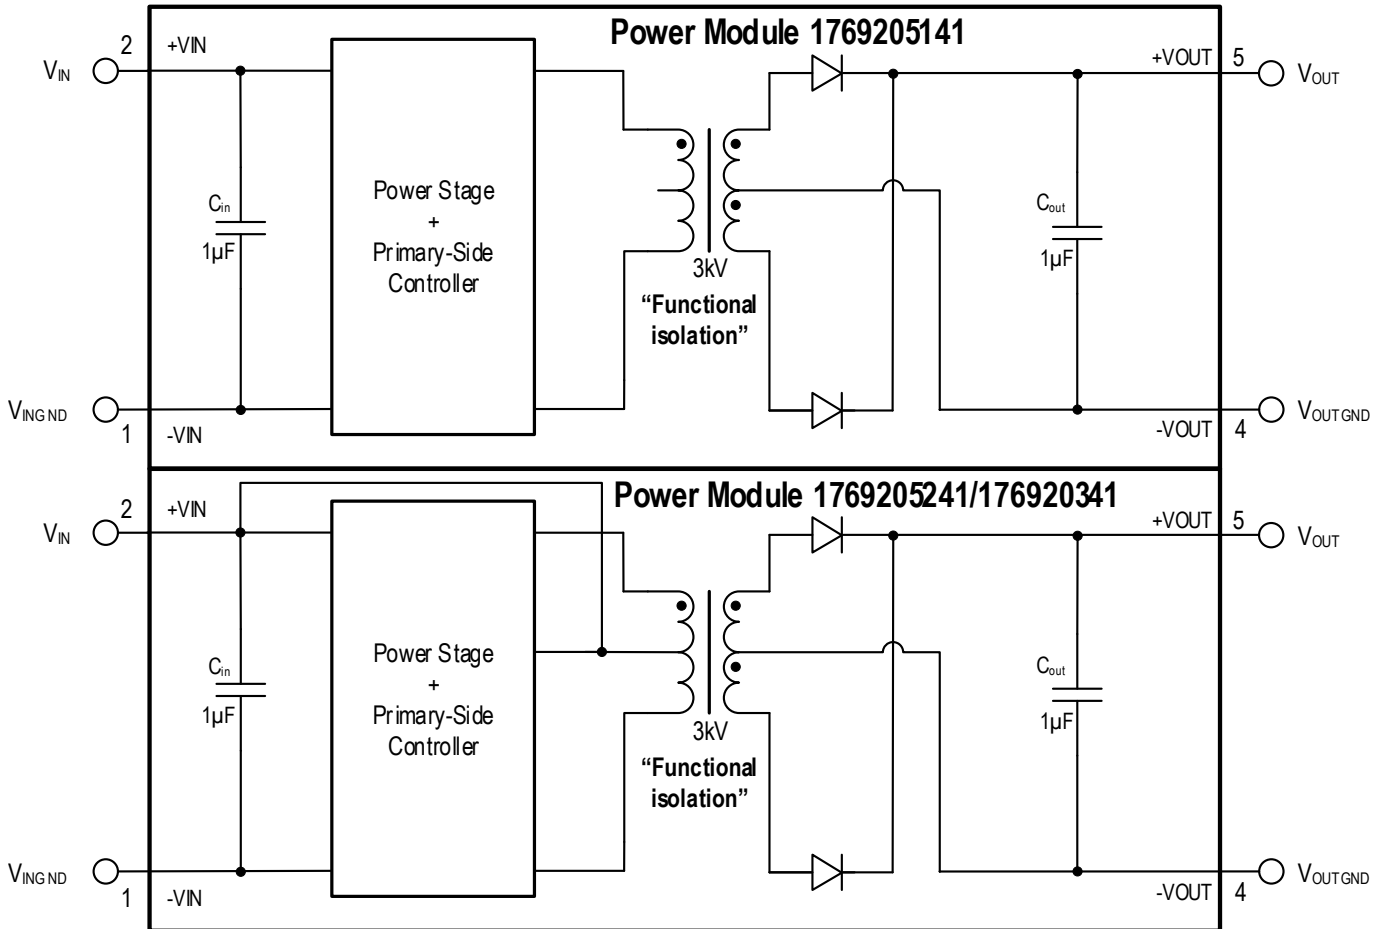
Power Module 1769205141

$V_{IN}$ 2 +VIN

$C_{in}$ 1µF

Power Stage + Primary-Side Controller

3kV "Functional isolation"

+VOUT 5 $V_{OUT}$

$C_{out}$ 1µF

$V_{INGND}$ 1 -VIN

-VOUT 4 $V_{OUTGND}$

Power Module 1769205241/176920341

$V_{IN}$ 2 +VIN

$C_{in}$ 1µF

Power Stage + Primary-Side Controller

3kV "Functional isolation"

+VOUT 5 $V_{OUT}$

$C_{out}$ 1µF

$V_{INGND}$ 1 -VIN

-VOUT 4 $V_{OUTGND}$